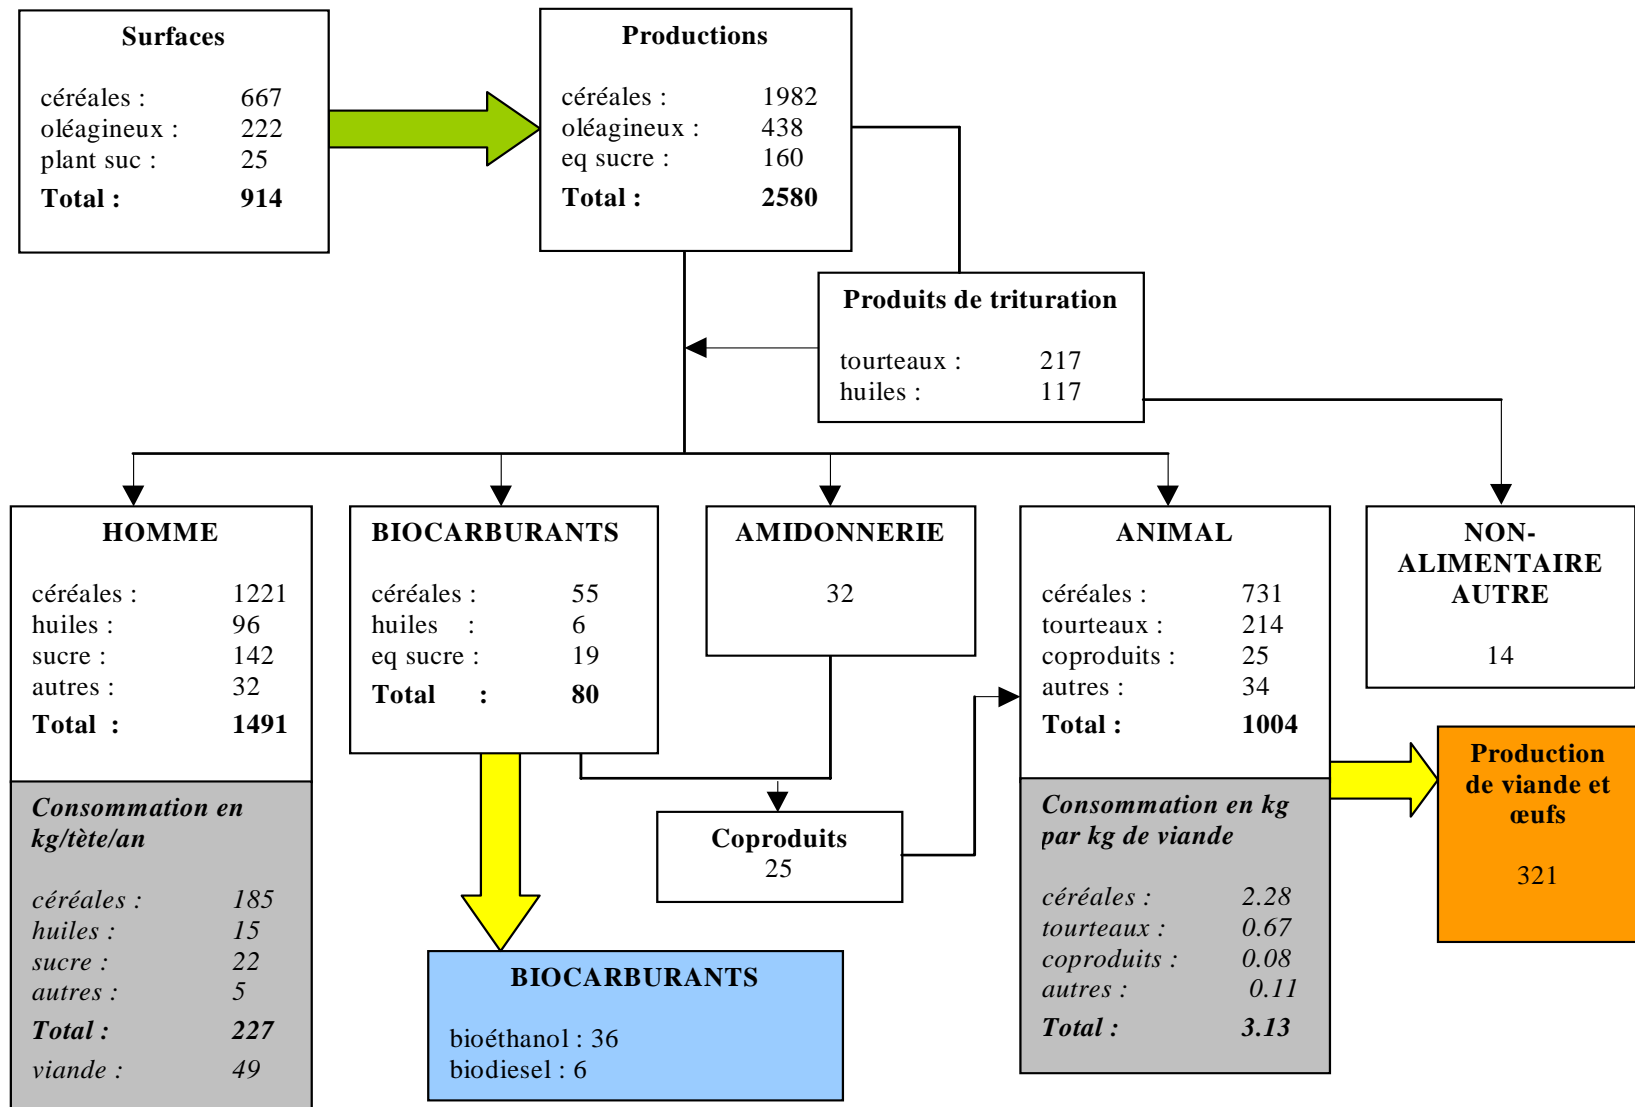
Surfaces

céréales : 667
oléagineux : 222
plant suc : 25
**Total : 914**

Productions

céréales : 1982
oléagineux : 438
eq sucre : 160
**Total : 2580**

Produits de trituration

tourteaux : 217
huiles : 117

HOMME

céréales : 1221
huiles : 96
sucre : 142
autres : 32
**Total : 1491**

Consommation en kg/tête/an

céréales : 185
huiles : 15
sucre : 22
autres : 5
Total : 227
viande : 49

BIOCARBURANTS

céréales : 55
huiles : 6
eq sucre : 19
**Total : 80**

AMIDONNERIE

32

Coproduits
25

ANIMAL

céréales : 731
tourteaux : 214
coproduits : 25
autres : 34
**Total : 1004**

Consommation en kg par kg de viande

céréales : 2.28
tourteaux : 0.67
coproduits : 0.08
autres : 0.11
Total : 3.13

NON-ALIMENTAIRE AUTRE

14

Production de viande et œufs

321

BIOCARBURANTS

bioéthanol : 36
biodiesel : 6